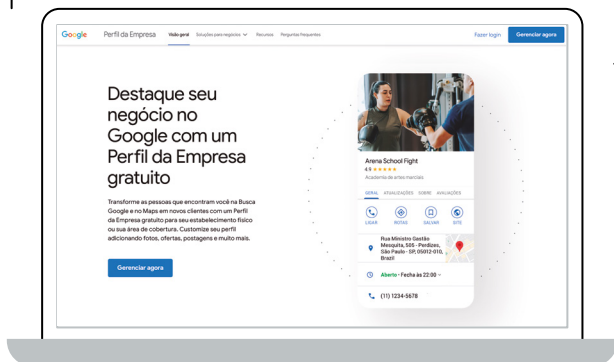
Google Perfil da Empresa Visão geral Soluções para negócios Recursos Perguntas frequentes Fazer login Gerenciar agora

Destaque seu negócio no Google com um Perfil da Empresa gratuito

Transforme as pessoas que encontram você na Busca Google e no Maps em novos clientes com um Perfil da Empresa gratuito para seu estabelecimento físico ou sua área de cobertura. Customize seu perfil adicionando fotos, ofertas, postagens e muito mais.

Gerenciar agora

Arena School Fight
4.9 ★★★★★
Academia de artes marciais

GERAL AVALIAÇÕES SOBRE AVALIAÇÕES

LIGAR ROTAS SALVAR SITE

Rua Ministro Gastão Mesquita, 505 - Perdizes, São Paulo - SP, 05012-010, Brazil

Aberto · Fecha às 22:00

(11) 1234-5678